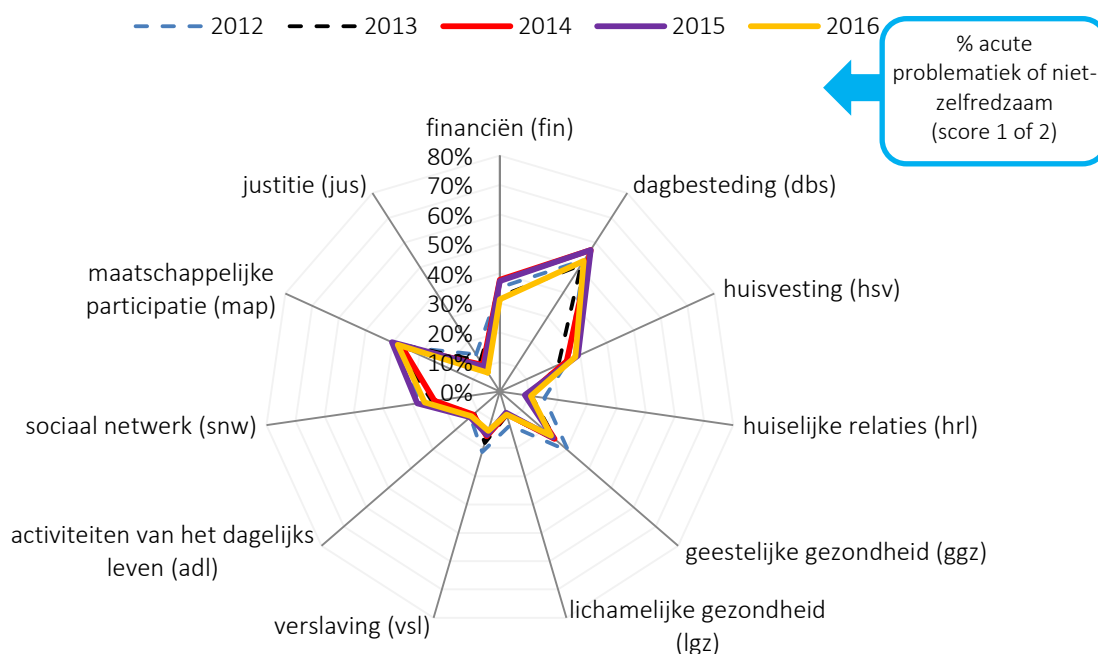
2012 2013 2014 2015 2016

% acute problematiek of niet-zelfredzaam (score 1 of 2)

financiën (fin)

80%
70%
60%
50%
40%
30%
20%
10%
0%

dagbesteding (dbs)

huisvesting (hsv)

huiselijke relaties (hrl)

geestelijke gezondheid (ggz)

lichamelijke gezondheid (lgz)

verslaving (vsl)

activiteiten van het dagelijks leven (adl)

sociaal netwerk (snw)

maatschappelijke participatie (map)

justitie (jus)